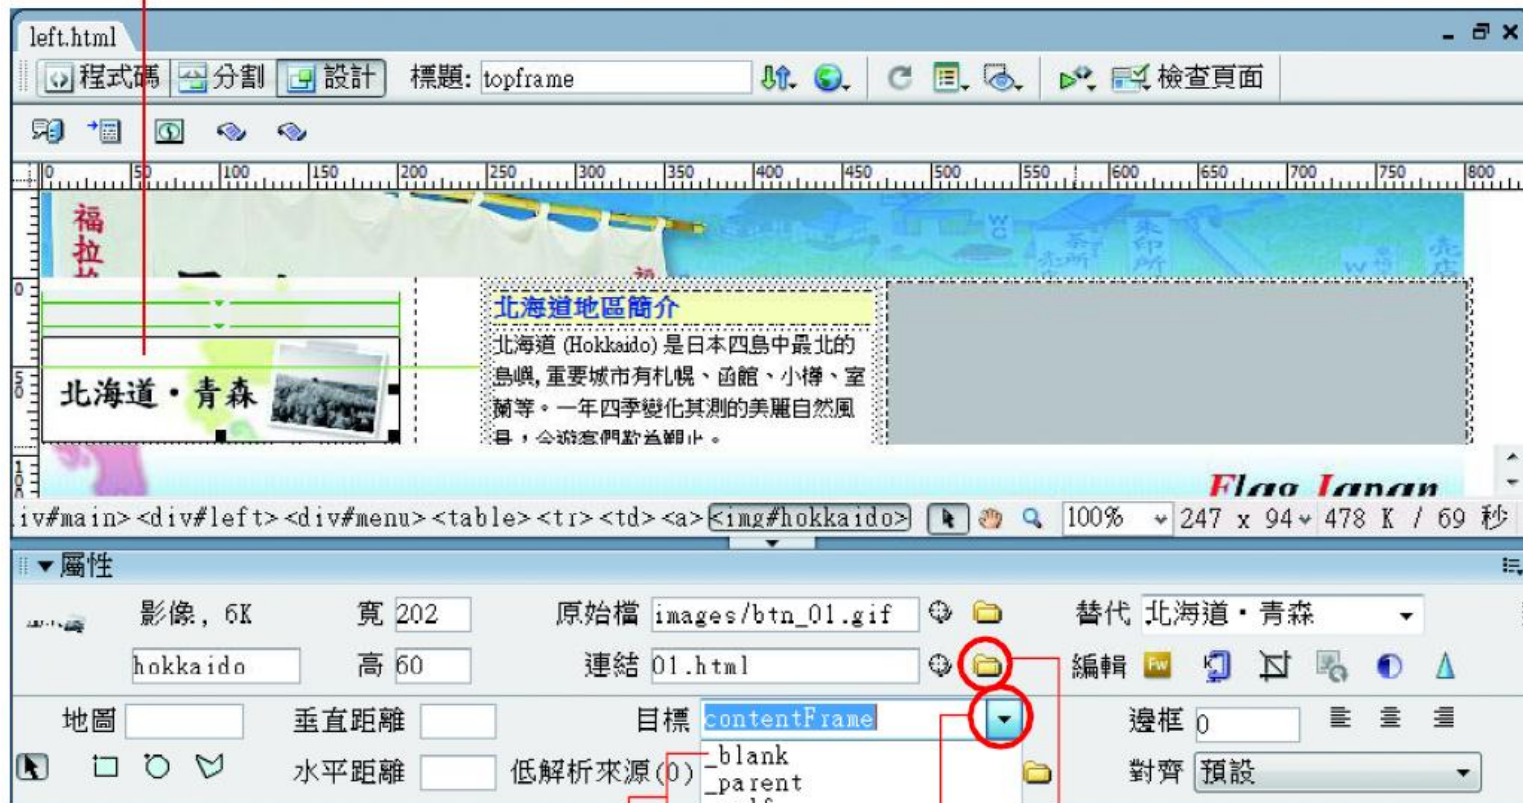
left.html

程式碼 分割 設計 標題: topframe 檢查頁面

0 50 100 150 200 250 300 350 400 450 500 550 600 650 700 750 800

福
拉

北海道・青森

北海道地區簡介

北海道 (Hokkaido) 是日本四島中最北的島嶼, 重要城市有札幌、函館、小樽、室蘭等。一年四季變化莫測的美麗自然風景，令遊客們歎為觀止。

Flag Japan

iv#main> <div#left> <div#menu> <table> <tr> <td> <a> <img#hokkaido> 100% 247 x 94 478 K / 69 秒

▼屬性

影像, 6K 寬 202 原始檔 images/btn_01.gif 替代 北海道・青森

hokkaido 高 60 連結 01.html 編輯

地圖 垂直距離 目標 contentFrame 邊框 0

水平距離 低解析來源(O) _blank _parent 對齊 預設